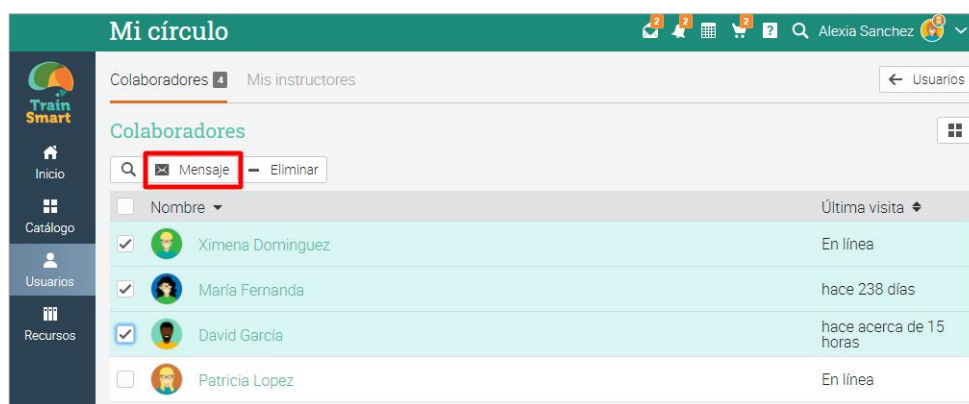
Mi círculo

2 2 2 ? Alexia Sanchez

Train Smart

Inicio

Catálogo

Usuarios

Recursos

Colaboradores 4 Mis instructores

← Usuarios

Colaboradores

Mensaje — Eliminar

| | Nombre ▾ | Última visita ♦ |
|---|---|---|
| ✓ | Ximena Dominguez | En línea |
| ✓ | María Fernanda | hace 238 días |
| ✓ | David García | hace acerca de 15 horas |
| | Patricia Lopez | En línea |